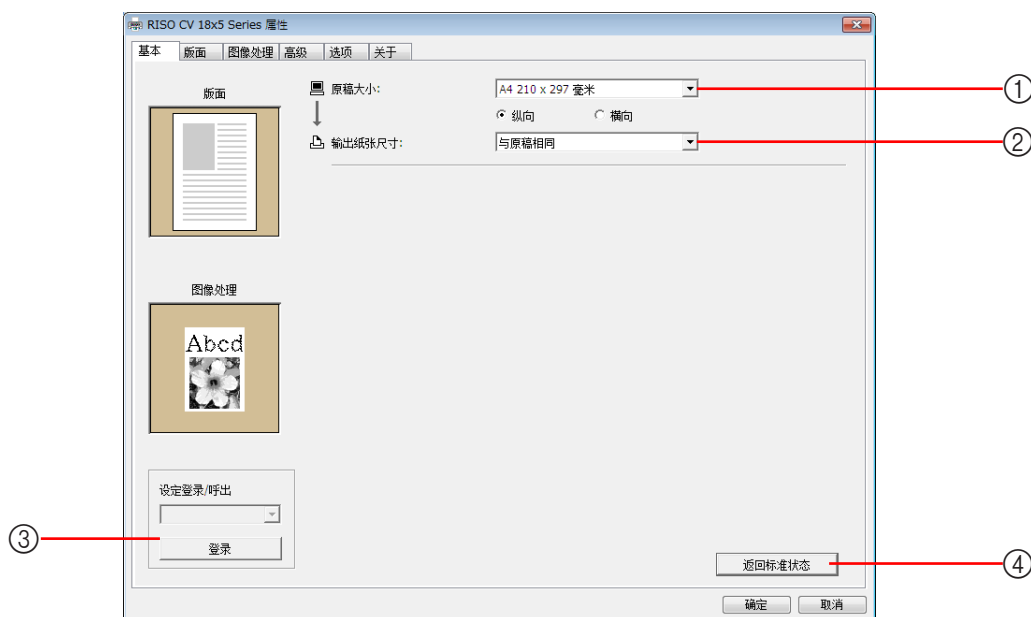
RISO CV 18x5 Series 属性

基本 | 版面 | 图像处理 | 高级 | 选项 | 关于

版面

原稿大小:
A4 210 x 297 毫米
纵向
横向
输出纸张尺寸:
与原稿相同

①
②

图像处理

Abcd

设定登录/呼出
登录

③

返回标准状态

④

确定
取消